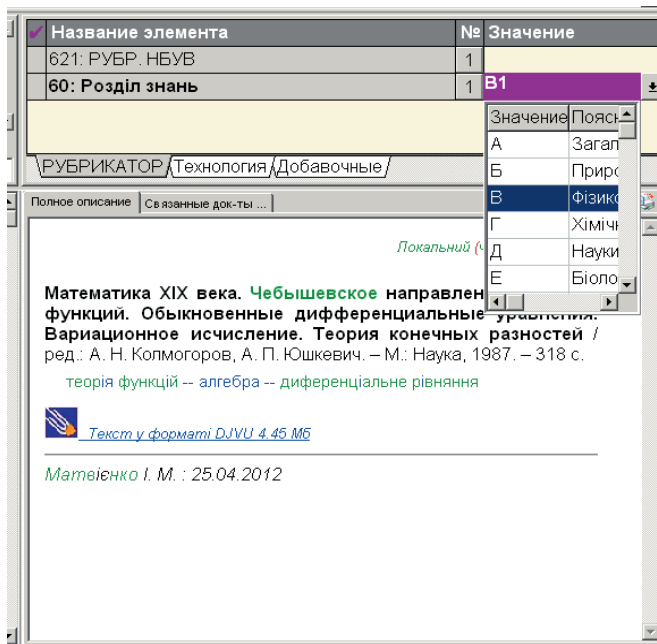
| Название элемента | № | Значение |
|---|---|---|
| 621: РУБР. НБУВ | 1 | |
| 60: Розділ знань | 1 | В1 |

| Значение | Поясн |
|---|---|
| А | Загал |
| Б | Приро |
| В | Фізик |
| Г | Хіміч |
| Д | Науки |
| Е | Біоло |

РУБРИКАТОР Технология Добавочные

Полное описание | Связанные док-ты ...

Локальний (ч

Математика XIX века. Чебышевское направлен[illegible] функций. Обыкновенные дифференциальные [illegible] Вариационное исчисление. Теория конечных разностей / ред.: А. Н. Колмогоров, А. П. Юшкевич. – М.: Наука, 1987. – 318 с.

теорія функцій -- алгебра -- диференціальне рівняння

Текст у форматі DJVU 4.45 Мб

Матвієнко І. М. : 25.04.2012